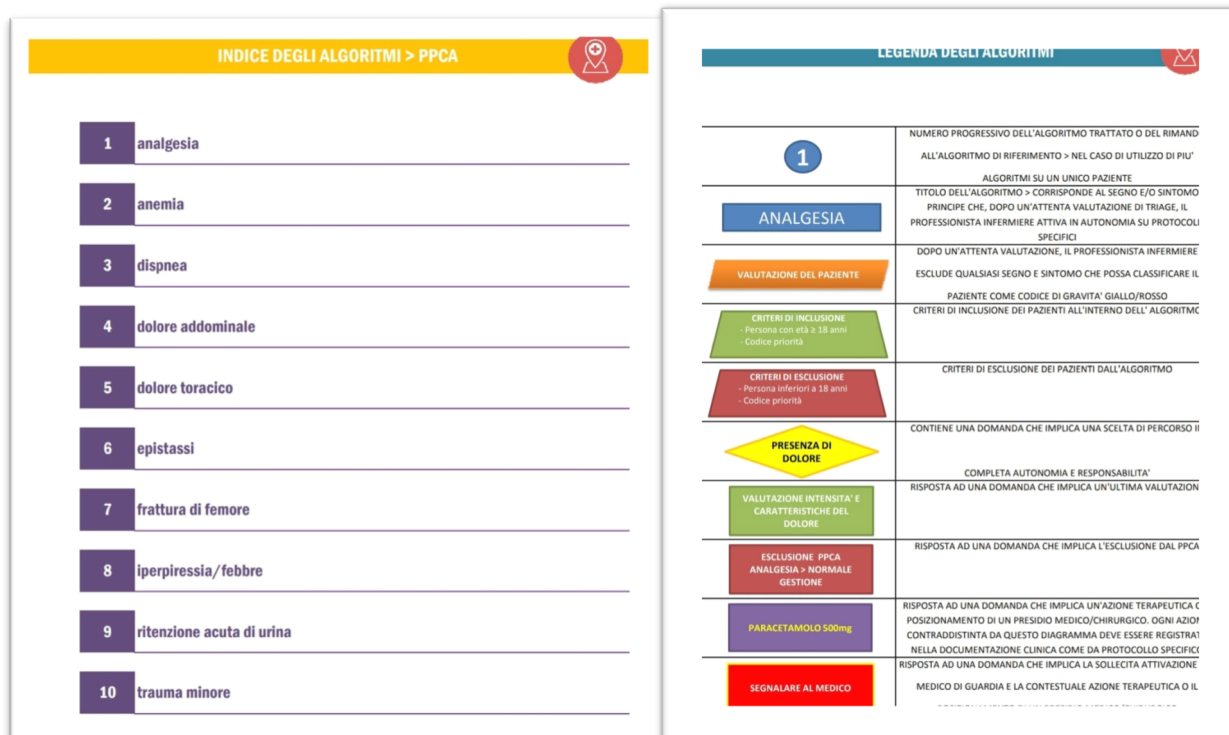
INDICE DEGLI ALGORITMI > PPCA

1 analgesia

2 anemia

3 dispnea

4 dolore addominale

5 dolore toracico

6 epistassi

7 frattura di femore

8 iperpiressia/febbre

9 ritenzione acuta di urina

10 trauma minore

LEGENDA DEGLI ALGORITMI

| | |
|---|---|
| 1 | NUMERO PROGRESSIVO DELL'ALGORITMO TRATTATO O DEL RIMAND ALL'ALGORITMO DI RIFERIMENTO > NEL CASO DI UTILIZZO DI PIU' ALGORITMI SU UN UNICO PAZIENTE |
| ANALGESIA | TITOLO DELL'ALGORITMO > CORRISPONDE AL SEGNO E/O SINTOMO PRINCIPE CHE, DOPO UN'ATTENTA VALUTAZIONE DI TRIAGE, IL PROFESSIONISTA INFERMIERE ATTIVA IN AUTONOMIA SU PROTOCOLI SPECIFICI |
| VALUTAZIONE DEL PAZIENTE | DOPO UN'ATTENTA VALUTAZIONE, IL PROFESSIONISTA INFERMIERE ESCLUDE QUALSIASI SEGNO E SINTOMO CHE POSSA CLASSIFICARE IL PAZIENTE COME CODICE DI GRAVITA' GIALLO/ROSSO |
| CRITERI DI INCLUSIONE - Persona con età ≥ 18 anni - Codice priorità | CRITERI DI INCLUSIONE DEI PAZIENTI ALL'INTERNO DELL' ALGORITMC |
| CRITERI DI ESCLUSIONE - Persona inferiori a 18 anni - Codice priorità | CRITERI DI ESCLUSIONE DEI PAZIENTI DALL'ALGORITMO |
| PRESENZA DI DOLORE | CONTIENE UNA DOMANDA CHE IMPLICA UNA SCELTA DI PERCORSO II COMPLETA AUTONOMIA E RESPONSABILITA' |
| VALUTAZIONE INTENSITA' E CARATTERISTICHE DEL DOLORE | RISPOSTA AD UNA DOMANDA CHE IMPLICA UN'ULTIMA VALUTAZION |
| ESCLUSIONE PPCA ANALGESIA > NORMALE GESTIONE | RISPOSTA AD UNA DOMANDA CHE IMPLICA L'ESCLUSIONE DAL PPCA |
| PARACETAMOLO 500mg | RISPOSTA AD UNA DOMANDA CHE IMPLICA UN'AZIONE TERAPEUTICA C POSIZIONAMENTO DI UN PRESIDIO MEDICO/CHIRURGICO. OGNI AZION CONTRADDISTINTA DA QUESTO DIAGRAMMA DEVE ESSERE REGISTRAT NELLA DOCUMENTAZIONE CLINICA COME DA PROTOCOLLO SPECIFIC |
| SEGNALARE AL MEDICO | RISPOSTA AD UNA DOMANDA CHE IMPLICA LA SOLLECITA ATTIVAZIONE MEDICO DI GUARDIA E LA CONTESTUALE AZIONE TERAPEUTICA O IL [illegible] |